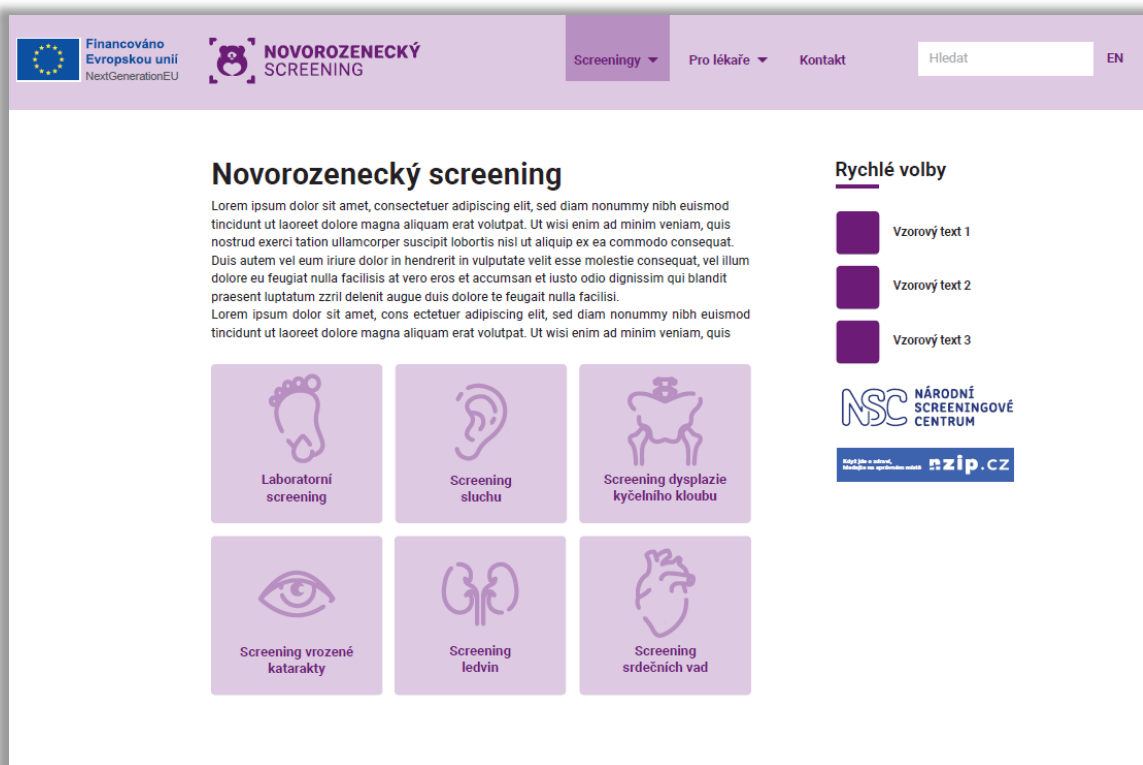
Financováno Evropskou unií
NextGenerationEU

NOVOROZENECKÝ SCREENING

Screeningy
Pro lékaře
Kontakt
Hledat
EN

Novorozenecký screening

Lorem ipsum dolor sit amet, consectetuer adipiscing elit, sed diam nonummy nibh euismod tincidunt ut laoreet dolore magna aliquam erat volutpat. Ut wisi enim ad minim veniam, quis nostrud exerci tation ullamcorper suscipit lobortis nisl ut aliquip ex ea commodo consequat. Duis autem vel eum iriure dolor in hendrerit in vulputate velit esse molestie consequat, vel illum dolore eu feugiat nulla facilisis at vero eros et accumsan et iusto odio dignissim qui blandit praesent luptatum zzril delenit augue duis dolore te feugait nulla facilisi.
Lorem ipsum dolor sit amet, cons ectetuer adipiscing elit, sed diam nonummy nibh euismod tincidunt ut laoreet dolore magna aliquam erat volutpat. Ut wisi enim ad minim veniam, quis

Laboratorní screening
Screening sluchu
Screening dysplazie kyčelního kloubu
Screening vrozené katarakty
Screening ledvin
Screening srdečních vad

Rychlé volby
Vzorový text 1
Vzorový text 2
Vzorový text 3

NSC NÁRODNÍ SCREENINGOVÉ CENTRUM

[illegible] nzip.cz